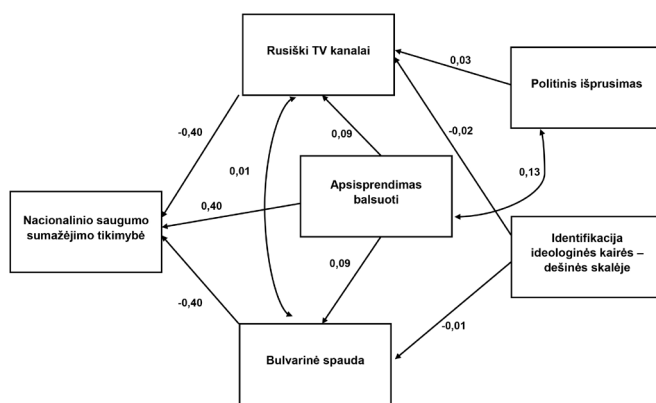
Rusiški TV kanalai

Politinis išprusimas

0,03

-0,40

0,09

-0,02

0,01

Apsisprendimas balsuoti

0,13

0,40

Nacionalinio saugumo sumažėjimo tikimybė

Identifikacija ideologinės kairės – dešinės skalėje

0,09

-0,40

-0,01

Bulvarinė spauda